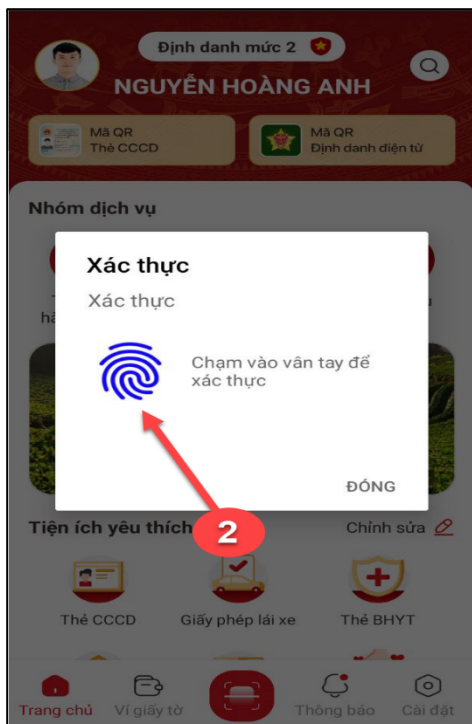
Định danh mức 2

NGUYỄN HOÀNG ANH

Mã QR
Thẻ CCCD

Mã QR
Định danh điện tử

Nhóm dịch vụ

Xác thực

Xác thực

Chạm vào vân tay để xác thực

ĐÓNG

2

Tiện ích yêu thích

Chỉnh sửa

Thẻ CCCD

Giấy phép lái xe

Thẻ BHYT

Trang chủ

Ví giấy tờ

Thông báo

Cài đặt